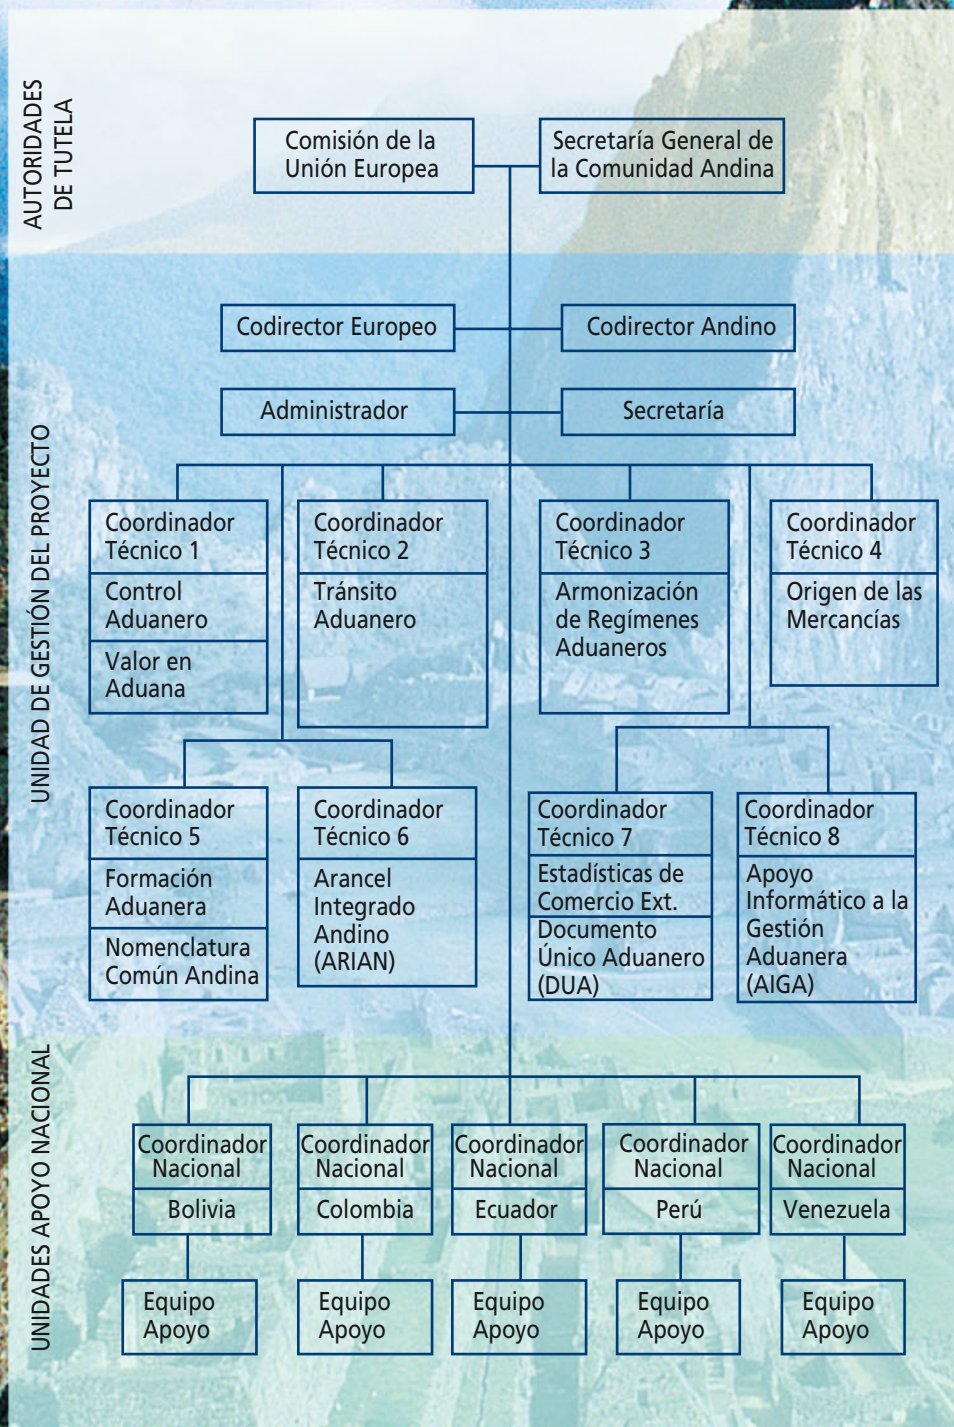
AUTORIDADES DE TUTELA

Comisión de la Unión Europea

Secretaría General de la Comunidad Andina

UNIDAD DE GESTIÓN DEL PROYECTO

Codirector Europeo

Codirector Andino

Administrador

Secretaría

Coordinador Técnico 1
Control Aduanero
Valor en Aduana

Coordinador Técnico 2
Tránsito Aduanero

Coordinador Técnico 3
Armonización de Regímenes Aduaneros

Coordinador Técnico 4
Origen de las Mercancías

Coordinador Técnico 5
Formación Aduanera
Nomenclatura Común Andina

Coordinador Técnico 6
Arancel Integrado Andino (ARIAN)

Coordinador Técnico 7
Estadísticas de Comercio Ext.
Documento Único Aduanero (DUA)

Coordinador Técnico 8
Apoyo Informático a la Gestión Aduanera (AIGA)

UNIDADES APOYO NACIONAL

Coordinador Nacional
Bolivia

Coordinador Nacional
Colombia

Coordinador Nacional
Ecuador

Coordinador Nacional
Perú

Coordinador Nacional
Venezuela

Equipo Apoyo

Equipo Apoyo

Equipo Apoyo

Equipo Apoyo

Equipo Apoyo